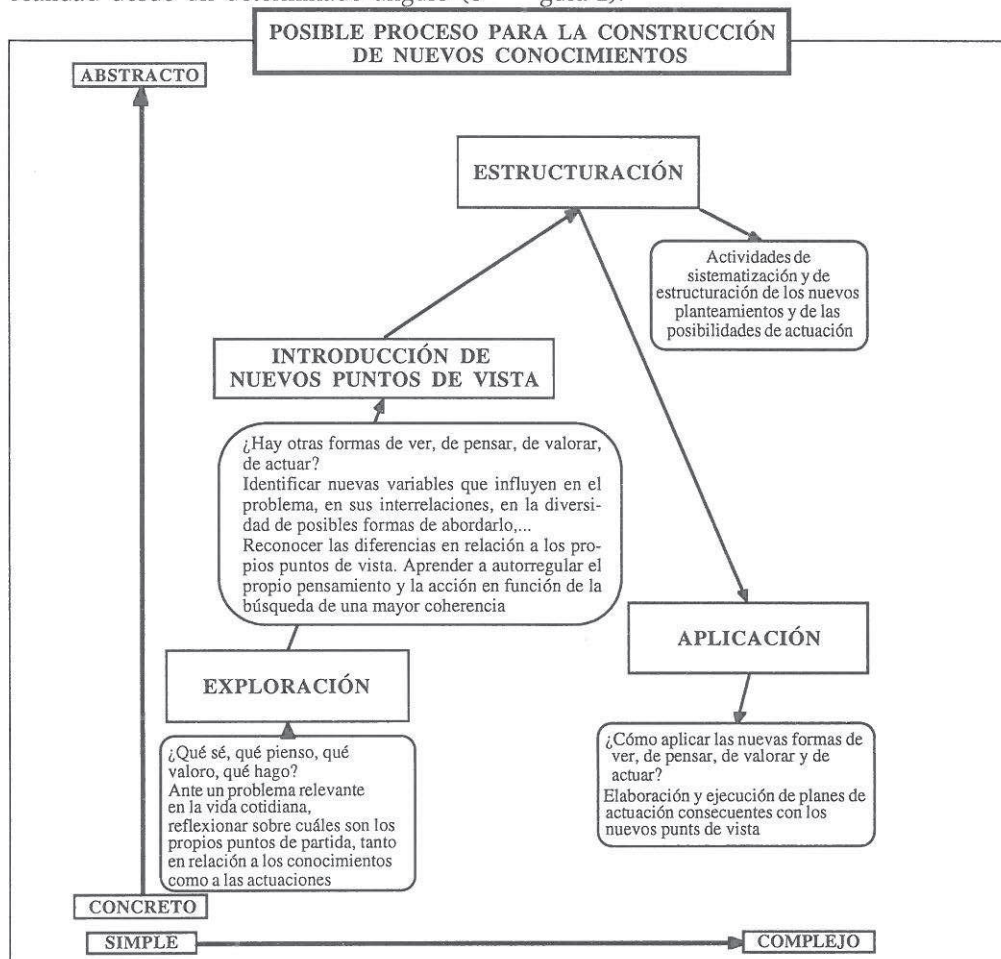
realidad desde un determinado ángulo ([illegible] gura 2).

POSIBLE PROCESO PARA LA CONSTRUCCIÓN DE NUEVOS CONOCIMIENTOS

ABSTRACTO

ESTRUCTURACIÓN

Actividades de sistematización y de estructuración de los nuevos planteamientos y de las posibilidades de actuación

INTRODUCCIÓN DE NUEVOS PUNTOS DE VISTA

¿Hay otras formas de ver, de pensar, de valorar, de actuar?
Identificar nuevas variables que influyen en el problema, en sus interrelaciones, en la diversidad de posibles formas de abordarlo,...
Reconocer las diferencias en relación a los propios puntos de vista. Aprender a autorregular el propio pensamiento y la acción en función de la búsqueda de una mayor coherencia

APLICACIÓN

EXPLORACIÓN

¿Qué sé, qué pienso, qué valoro, qué hago?
Ante un problema relevante en la vida cotidiana, reflexionar sobre cuáles son los propios puntos de partida, tanto en relación a los conocimientos como a las actuaciones

¿Cómo aplicar las nuevas formas de ver, de pensar, de valorar y de actuar?
Elaboración y ejecución de planes de actuación consecuentes con los nuevos punts de vista

CONCRETO

SIMPLE

COMPLEJO